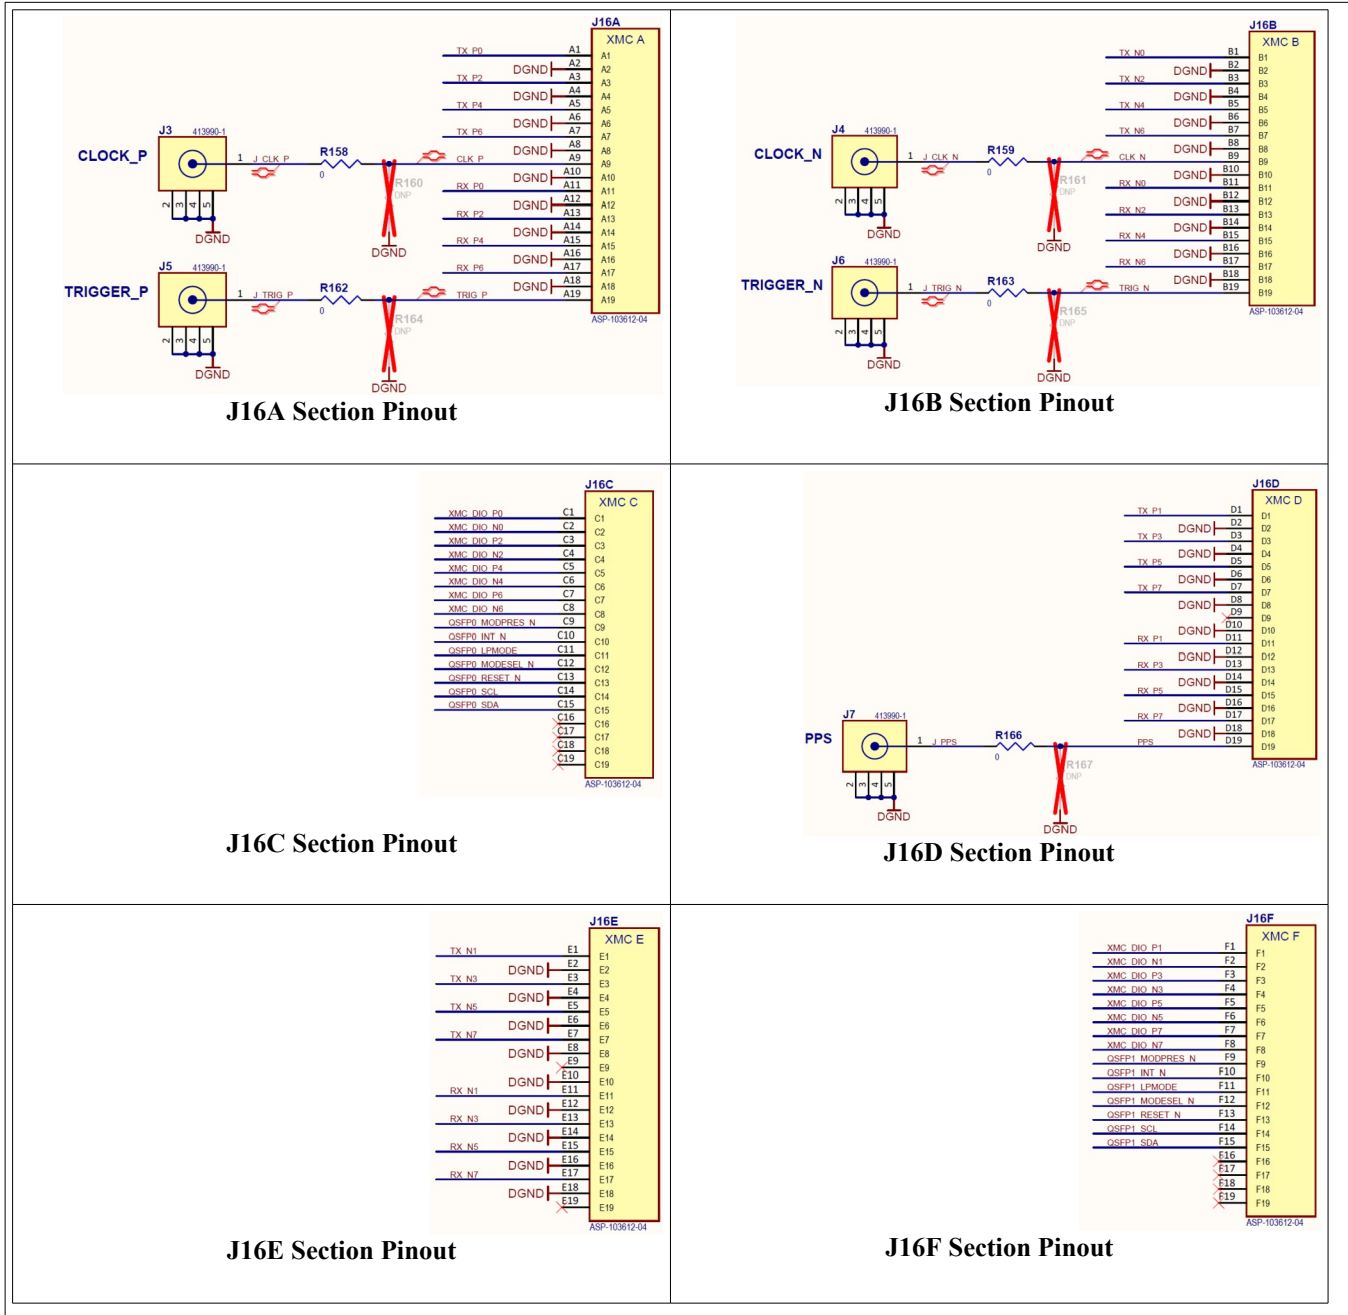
J16A
XMC A
TX_P0 A1 A1
DGND A2 A2
TX_P2 A3 A3
DGND A4 A4
TX_P4 A5 A5
DGND A6 A6
TX_P6 A7 A7
DGND A8 A8
CLOCK_P
J3 413990-1
1 J_CLK_P R158 0
CLK_P A9 A9
R160 DNP
DGND A10 A10
RX_P0 A11 A11
DGND A12 A12
RX_P2 A13 A13
DGND A14 A14
RX_P4 A15 A15
DGND A16 A16
RX_P6 A17 A17
DGND A18 A18
TRIG_P A19 A19
2 3 4 5
DGND
DGND
TRIGGER_P
J5 413990-1
1 J_TRIG_P R162 0
R164 DNP
2 3 4 5
DGND
DGND
ASP-103612-04
J16A Section Pinout

J16B
XMC B
TX_N0 B1 B1
DGND B2 B2
TX_N2 B3 B3
DGND B4 B4
TX_N4 B5 B5
DGND B6 B6
TX_N6 B7 B7
DGND B8 B8
CLOCK_N
J4 413990-1
1 J_CLK_N R159 0
CLK_N B9 B9
R161 DNP
DGND B10 B10
RX_N0 B11 B11
DGND B12 B12
RX_N2 B13 B13
DGND B14 B14
RX_N4 B15 B15
DGND B16 B16
RX_N6 B17 B17
DGND B18 B18
TRIG_N B19 B19
2 3 4 5
DGND
DGND
TRIGGER_N
J6 413990-1
1 J_TRIG_N R163 0
R165 DNP
2 3 4 5
DGND
DGND
ASP-103612-04
J16B Section Pinout

J16C
XMC C
XMC_DIO_P0 C1 C1
XMC_DIO_N0 C2 C2
XMC_DIO_P2 C3 C3
XMC_DIO_N2 C4 C4
XMC_DIO_P4 C5 C5
XMC_DIO_N4 C6 C6
XMC_DIO_P6 C7 C7
XMC_DIO_N6 C8 C8
QSFP0_MODPRES_N C9 C9
QSFP0_INT_N C10 C10
QSFP0_LPMODE C11 C11
QSFP0_MODESEL_N C12 C12
QSFP0_RESET_N C13 C13
QSFP0_SCL C14 C14
QSFP0_SDA C15 C15
C16 C16
C17 C17
C18 C18
C19 C19
ASP-103612-04
J16C Section Pinout

J16D
XMC D
TX_P1 D1 D1
DGND D2 D2
TX_P3 D3 D3
DGND D4 D4
TX_P5 D5 D5
DGND D6 D6
TX_P7 D7 D7
DGND D8 D8
D9 D9
DGND D10 D10
RX_P1 D11 D11
DGND D12 D12
RX_P3 D13 D13
DGND D14 D14
RX_P5 D15 D15
DGND D16 D16
RX_P7 D17 D17
DGND D18 D18
PPS
J7 413990-1
1 J_PPS R166 0
PPS D19 D19
R167 DNP
2 3 4 5
DGND
DGND
ASP-103612-04
J16D Section Pinout

J16E
XMC E
TX_N1 E1 E1
DGND E2 E2
TX_N3 E3 E3
DGND E4 E4
TX_N5 E5 E5
DGND E6 E6
TX_N7 E7 E7
DGND E8 E8
E9 E9
DGND E10 E10
RX_N1 E11 E11
DGND E12 E12
RX_N3 E13 E13
DGND E14 E14
RX_N5 E15 E15
DGND E16 E16
RX_N7 E17 E17
DGND E18 E18
E19 E19
ASP-103612-04
J16E Section Pinout

J16F
XMC F
XMC_DIO_P1 F1 F1
XMC_DIO_N1 F2 F2
XMC_DIO_P3 F3 F3
XMC_DIO_N3 F4 F4
XMC_DIO_P5 F5 F5
XMC_DIO_N5 F6 F6
XMC_DIO_P7 F7 F7
XMC_DIO_N7 F8 F8
QSFP1_MODPRES_N F9 F9
QSFP1_INT_N F10 F10
QSFP1_LPMODE F11 F11
QSFP1_MODESEL_N F12 F12
QSFP1_RESET_N F13 F13
QSFP1_SCL F14 F14
QSFP1_SDA F15 F15
F16 F16
F17 F17
F18 F18
F19 F19
ASP-103612-04
J16F Section Pinout